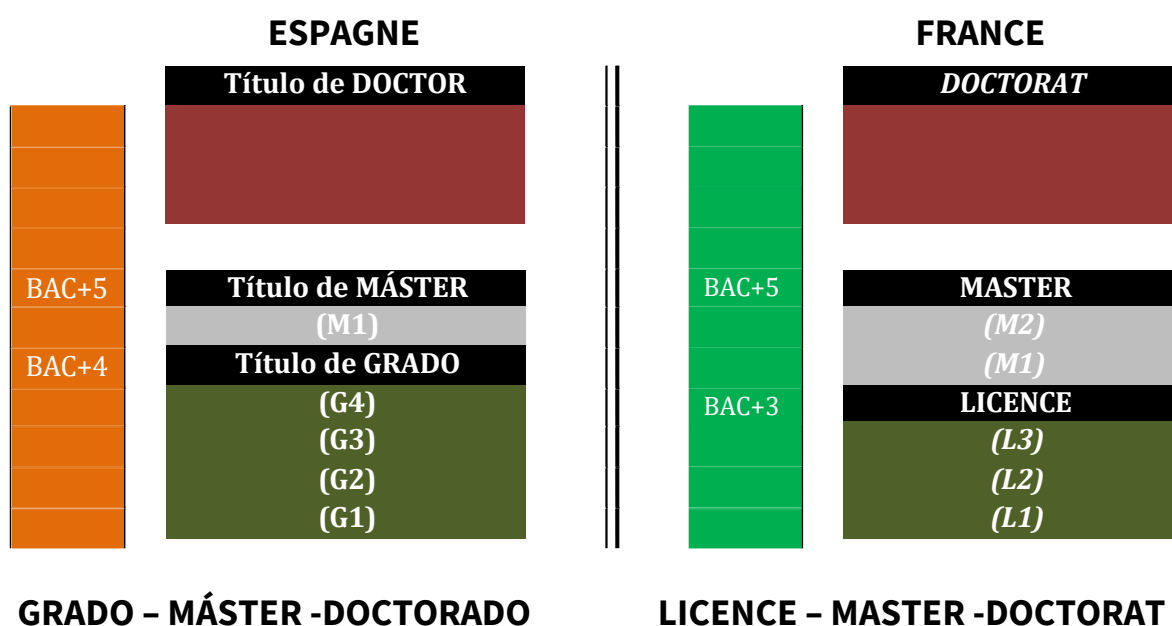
ESPAGNE

Título de DOCTOR

BAC+5

Título de MÁSTER

(M1)

BAC+4

Título de GRADO

(G4)

(G3)

(G2)

(G1)

GRADO – MÁSTER -DOCTORADO

FRANCE

DOCTORAT

BAC+5

MASTER

(M2)

(M1)

BAC+3

LICENCE

(L3)

(L2)

(L1)

LICENCE – MASTER -DOCTORAT